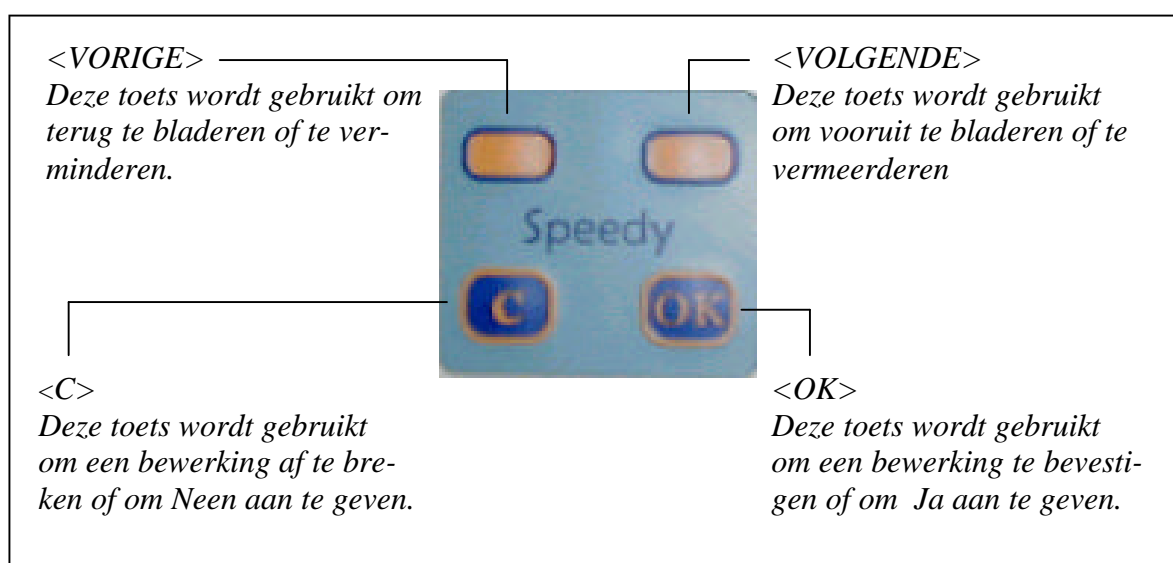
<VORIGE>
Deze toets wordt gebruikt om terug te bladeren of te verminderen.

<VOLGENDE>
Deze toets wordt gebruikt om vooruit te bladeren of te vermeerderen

Speedy

C

OK

<C>
Deze toets wordt gebruikt om een bewerking af te breken of om Neen aan te geven.

<OK>
Deze toets wordt gebruikt om een bewerking te bevestigen of om Ja aan te geven.